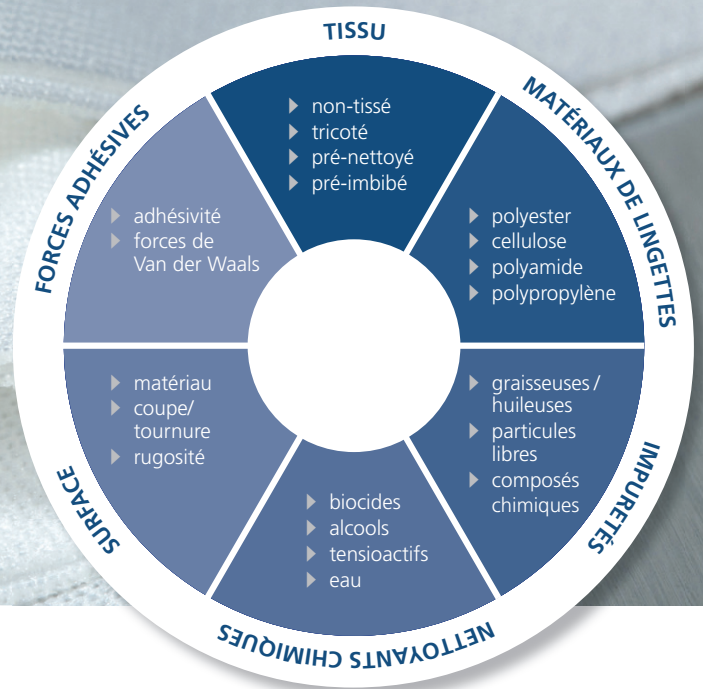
TISSU

non-tissé
tricoté
pré-nettoyé
pré-imbibé

MATÉRIAUX DE LINGETTES

polyester
cellulose
polyamide
polypropylène

IMPURETÉS

graisseuses / huileuses
particules libres
composés chimiques

NETTOYANTS CHIMIQUES

biocides
alcools
tensioactifs
eau

SURFACE

matériau
coupe/ tournure
rugosité

FORCES ADHÉSIVES

adhésivité
forces de Van der Waals